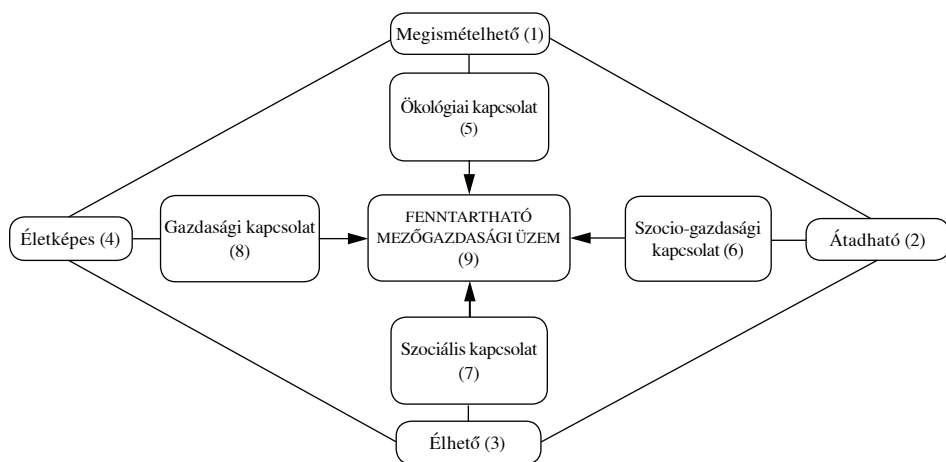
Megismételhető (1)

Ökológiai kapcsolat (5)

Életképes (4)

Gazdasági kapcsolat (8)

FENNTARTHATÓ MEZŐGAZDASÁGI ÜZEM (9)

Szocio-gazdasági kapcsolat (6)

Átadható (2)

Szociális kapcsolat (7)

Élhető (3)